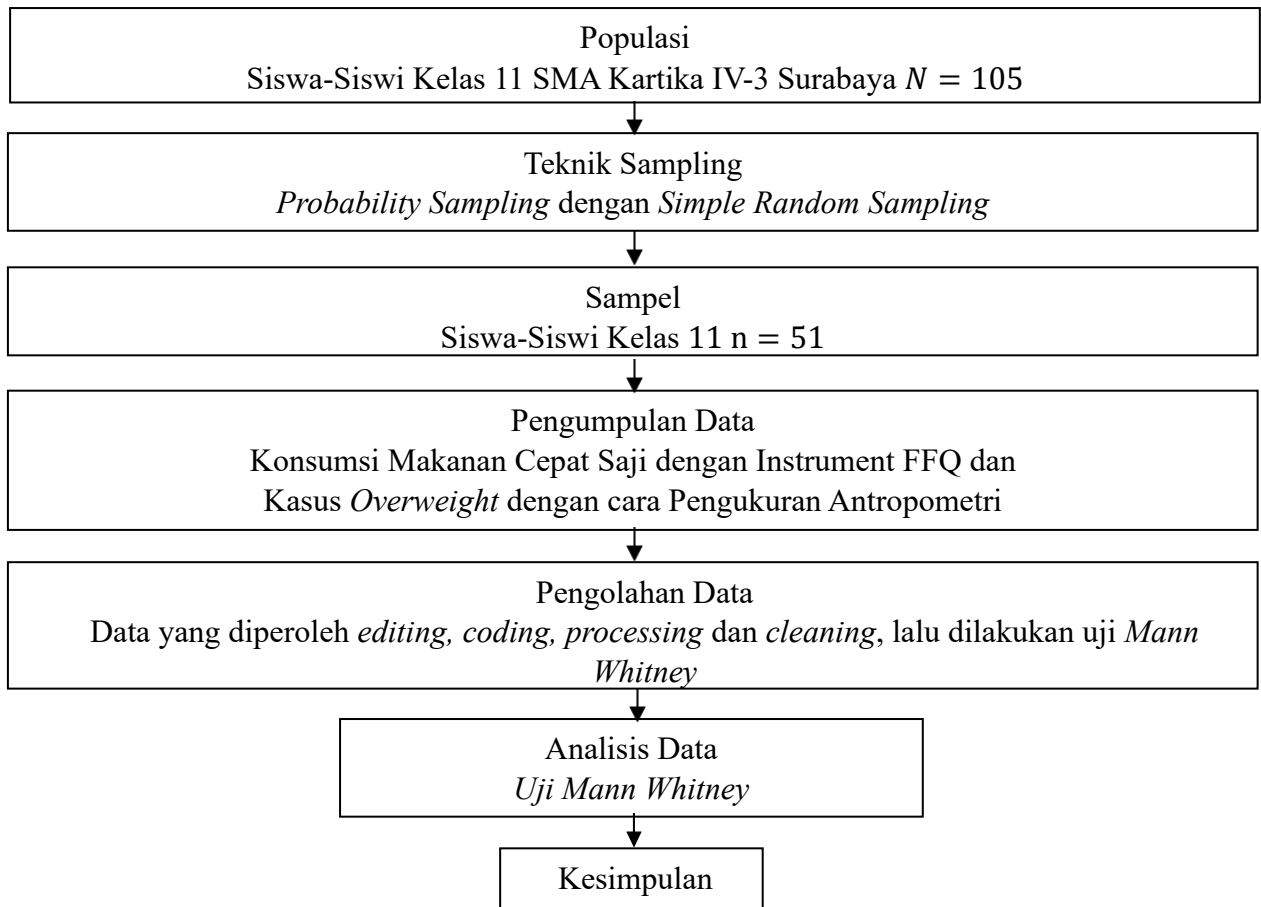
Populasi
Siswa-Siswi Kelas 11 SMA Kartika IV-3 Surabaya $N = 105$

Teknik Sampling
Probability Sampling dengan Simple Random Sampling

Sampel
Siswa-Siswi Kelas 11 $\text{n} = 51$

Pengumpulan Data
Konsumsi Makanan Cepat Saji dengan Instrument FFQ dan Kasus Overweight dengan cara Pengukuran Antropometri

Pengolahan Data
Data yang diperoleh editing, coding, processing dan cleaning, lalu dilakukan uji Mann Whitney

Analisis Data
Uji Mann Whitney

Kesimpulan